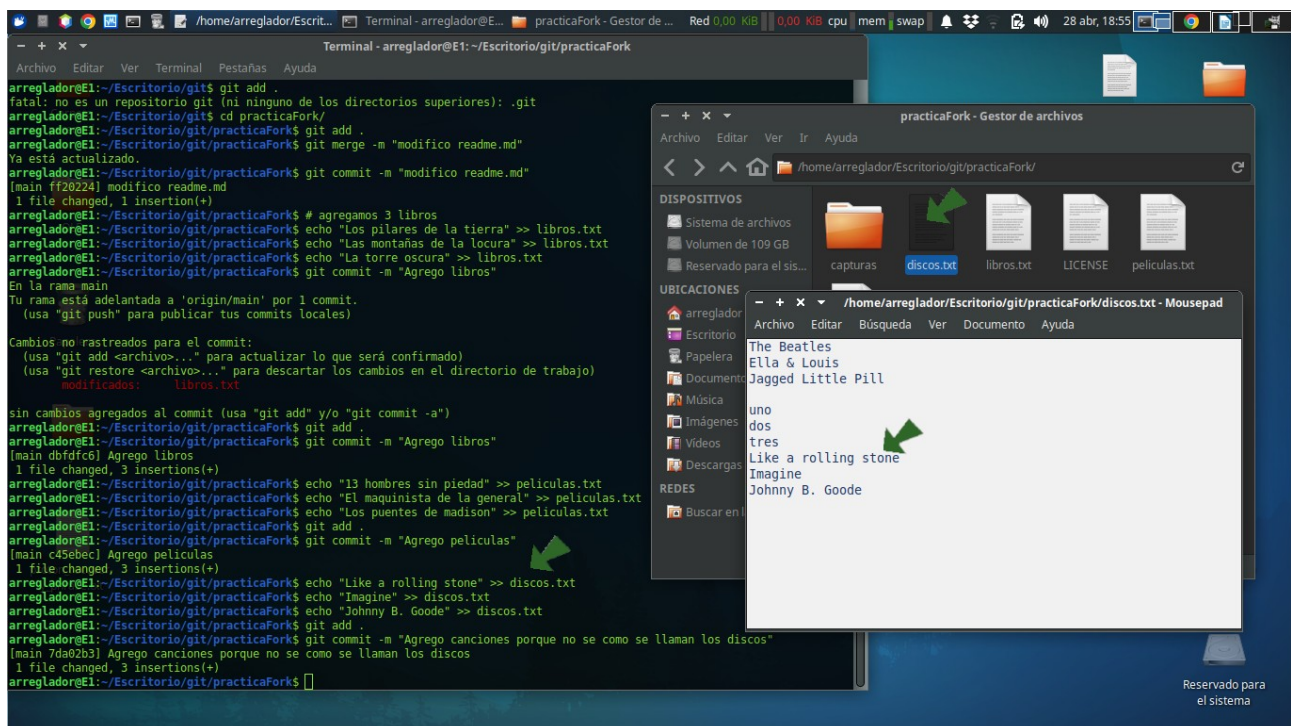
/home/arreglador/Escrit... Terminal - arreglador@E... practicaFork - Gestor de ... Red 0,00 KiB 0,00 KiB cpu mem swap 28 abr, 18:55

Terminal - arreglador@E1: ~/Escritorio/git/practicaFork
Archivo Editar Ver Terminal Pestañas Ayuda

arreglador@E1:~/Escritorio/git$ git add .
fatal: no es un repositorio git (ni ninguno de los directorios superiores): .git
arreglador@E1:~/Escritorio/git$ cd practicaFork/
arreglador@E1:~/Escritorio/git/practicaFork$ git add .
arreglador@E1:~/Escritorio/git/practicaFork$ git merge -m "modifico readme.md"
Ya está actualizado.
arreglador@E1:~/Escritorio/git/practicaFork$ git commit -m "modifico readme.md"
[main ff20224] modifico readme.md
 1 file changed, 1 insertion(+)
arreglador@E1:~/Escritorio/git/practicaFork$ # agregamos 3 libros
arreglador@E1:~/Escritorio/git/practicaFork$ echo "Los pilares de la tierra" >> libros.txt
arreglador@E1:~/Escritorio/git/practicaFork$ echo "Las montañas de la locura" >> libros.txt
arreglador@E1:~/Escritorio/git/practicaFork$ echo "La torre oscura" >> libros.txt
arreglador@E1:~/Escritorio/git/practicaFork$ git commit -m "Agrego libros"
En la rama main
Tu rama está adelantada a 'origin/main' por 1 commit.
  (usa "git push" para publicar tus commits locales)

Cambios no rastreados para el commit:
  (usa "git add <archivo>..." para actualizar lo que será confirmado)
  (usa "git restore <archivo>..." para descartar los cambios en el directorio de trabajo)
        modificados:     libros.txt

sin cambios agregados al commit (usa "git add" y/o "git commit -a")
arreglador@E1:~/Escritorio/git/practicaFork$ git add .
arreglador@E1:~/Escritorio/git/practicaFork$ git commit -m "Agrego libros"
[main dbfdfc6] Agrego libros
 1 file changed, 3 insertions(+)
arreglador@E1:~/Escritorio/git/practicaFork$ echo "13 hombres sin piedad" >> peliculas.txt
arreglador@E1:~/Escritorio/git/practicaFork$ echo "El maquinista de la general" >> peliculas.txt
arreglador@E1:~/Escritorio/git/practicaFork$ echo "Los puentes de madison" >> peliculas.txt
arreglador@E1:~/Escritorio/git/practicaFork$ git add .
arreglador@E1:~/Escritorio/git/practicaFork$ git commit -m "Agrego peliculas"
[main c45ebec] Agrego peliculas
 1 file changed, 3 insertions(+)
arreglador@E1:~/Escritorio/git/practicaFork$ echo "Like a rolling stone" >> discos.txt
arreglador@E1:~/Escritorio/git/practicaFork$ echo "Imagine" >> discos.txt
arreglador@E1:~/Escritorio/git/practicaFork$ echo "Johnny B. Goode" >> discos.txt
arreglador@E1:~/Escritorio/git/practicaFork$ git add .
arreglador@E1:~/Escritorio/git/practicaFork$ git commit -m "Agrego canciones porque no se como se llaman los discos"
[main 7da02b3] Agrego canciones porque no se como se llaman los discos
 1 file changed, 3 insertions(+)
arreglador@E1:~/Escritorio/git/practicaFork$

practicaFork - Gestor de archivos
Archivo Editar Ver Ir Ayuda
/home/arreglador/Escritorio/git/practicaFork/
DISPOSITIVOS
Sistema de archivos
Volumen de 109 GB
Reservado para el sis...
UBICACIONES
arreglador
Escritorio
Papelera
Documento
Música
Imágenes
Vídeos
Descargas
REDES
Buscar en l
capturas
discos.txt
libros.txt
LICENSE
peliculas.txt

/home/arreglador/Escritorio/git/practicaFork/discos.txt - Mousepad
Archivo Editar Búsqueda Ver Documento Ayuda
The Beatles
Ella & Louis
Jagged Little Pill

uno
dos
tres
Like a rolling stone
Imagine
Johnny B. Goode

Reservado para el sistema